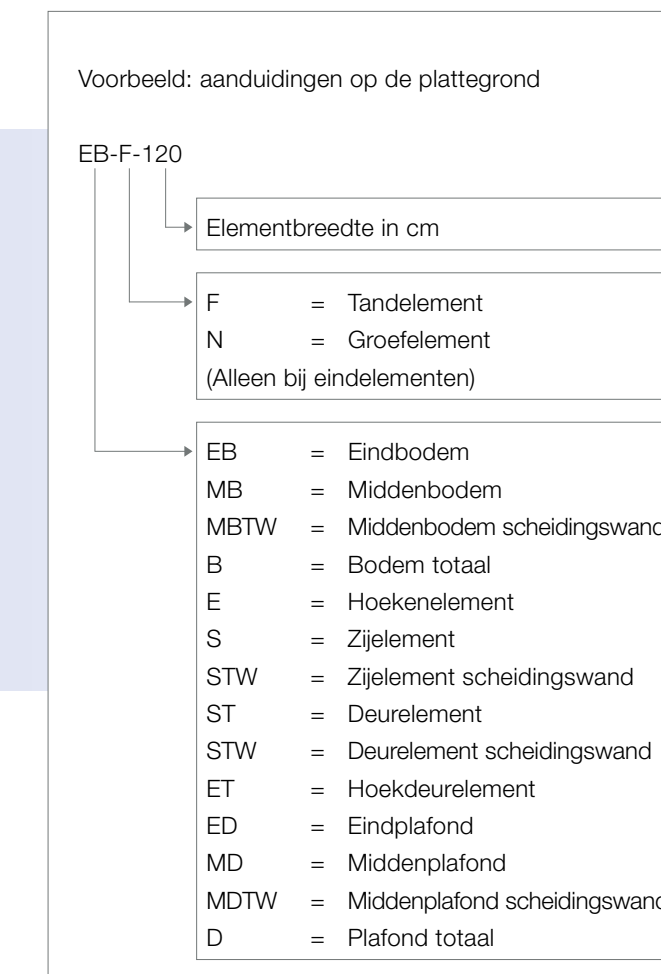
Voorbeeld: aanduidingen op de plattegrond

EB-F-120

Elementbreedte in cm

F = Tandelement
N = Groefelement
(Alleen bij eindelementen)

EB = Eindbodem
MB = Middenbodem
MBTW = Middenbodem scheidingswand
B = Bodem totaal
E = Hoekenelement
S = Zijelement
STW = Zijelement scheidingswand
ST = Deurelement
STW = Deurelement scheidingswand
ET = Hoekdeurelement
ED = Eindplafond
MD = Middenplafond
MDTW = Middenplafond scheidingswand
D = Plafond totaal